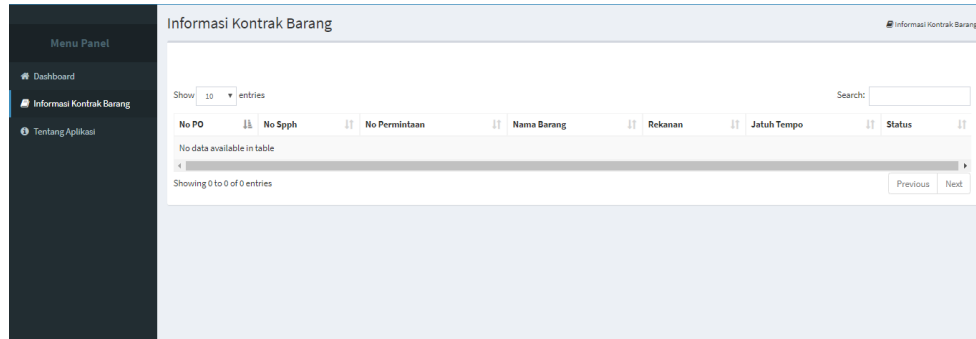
Menu Panel

Dashboard

Informasi Kontrak Barang

Tentang Aplikasi

Informasi Kontrak Barang

Informasi Kontrak Barang

Show 10 entries

Search:

| No PO | No Spph | No Permintaan | Nama Barang | Rekanan | Jatuh Tempo | Status |
|---|---|---|---|---|---|---|
| No data available in table | | | | | | |

Showing 0 to 0 of 0 entries

Previous Next